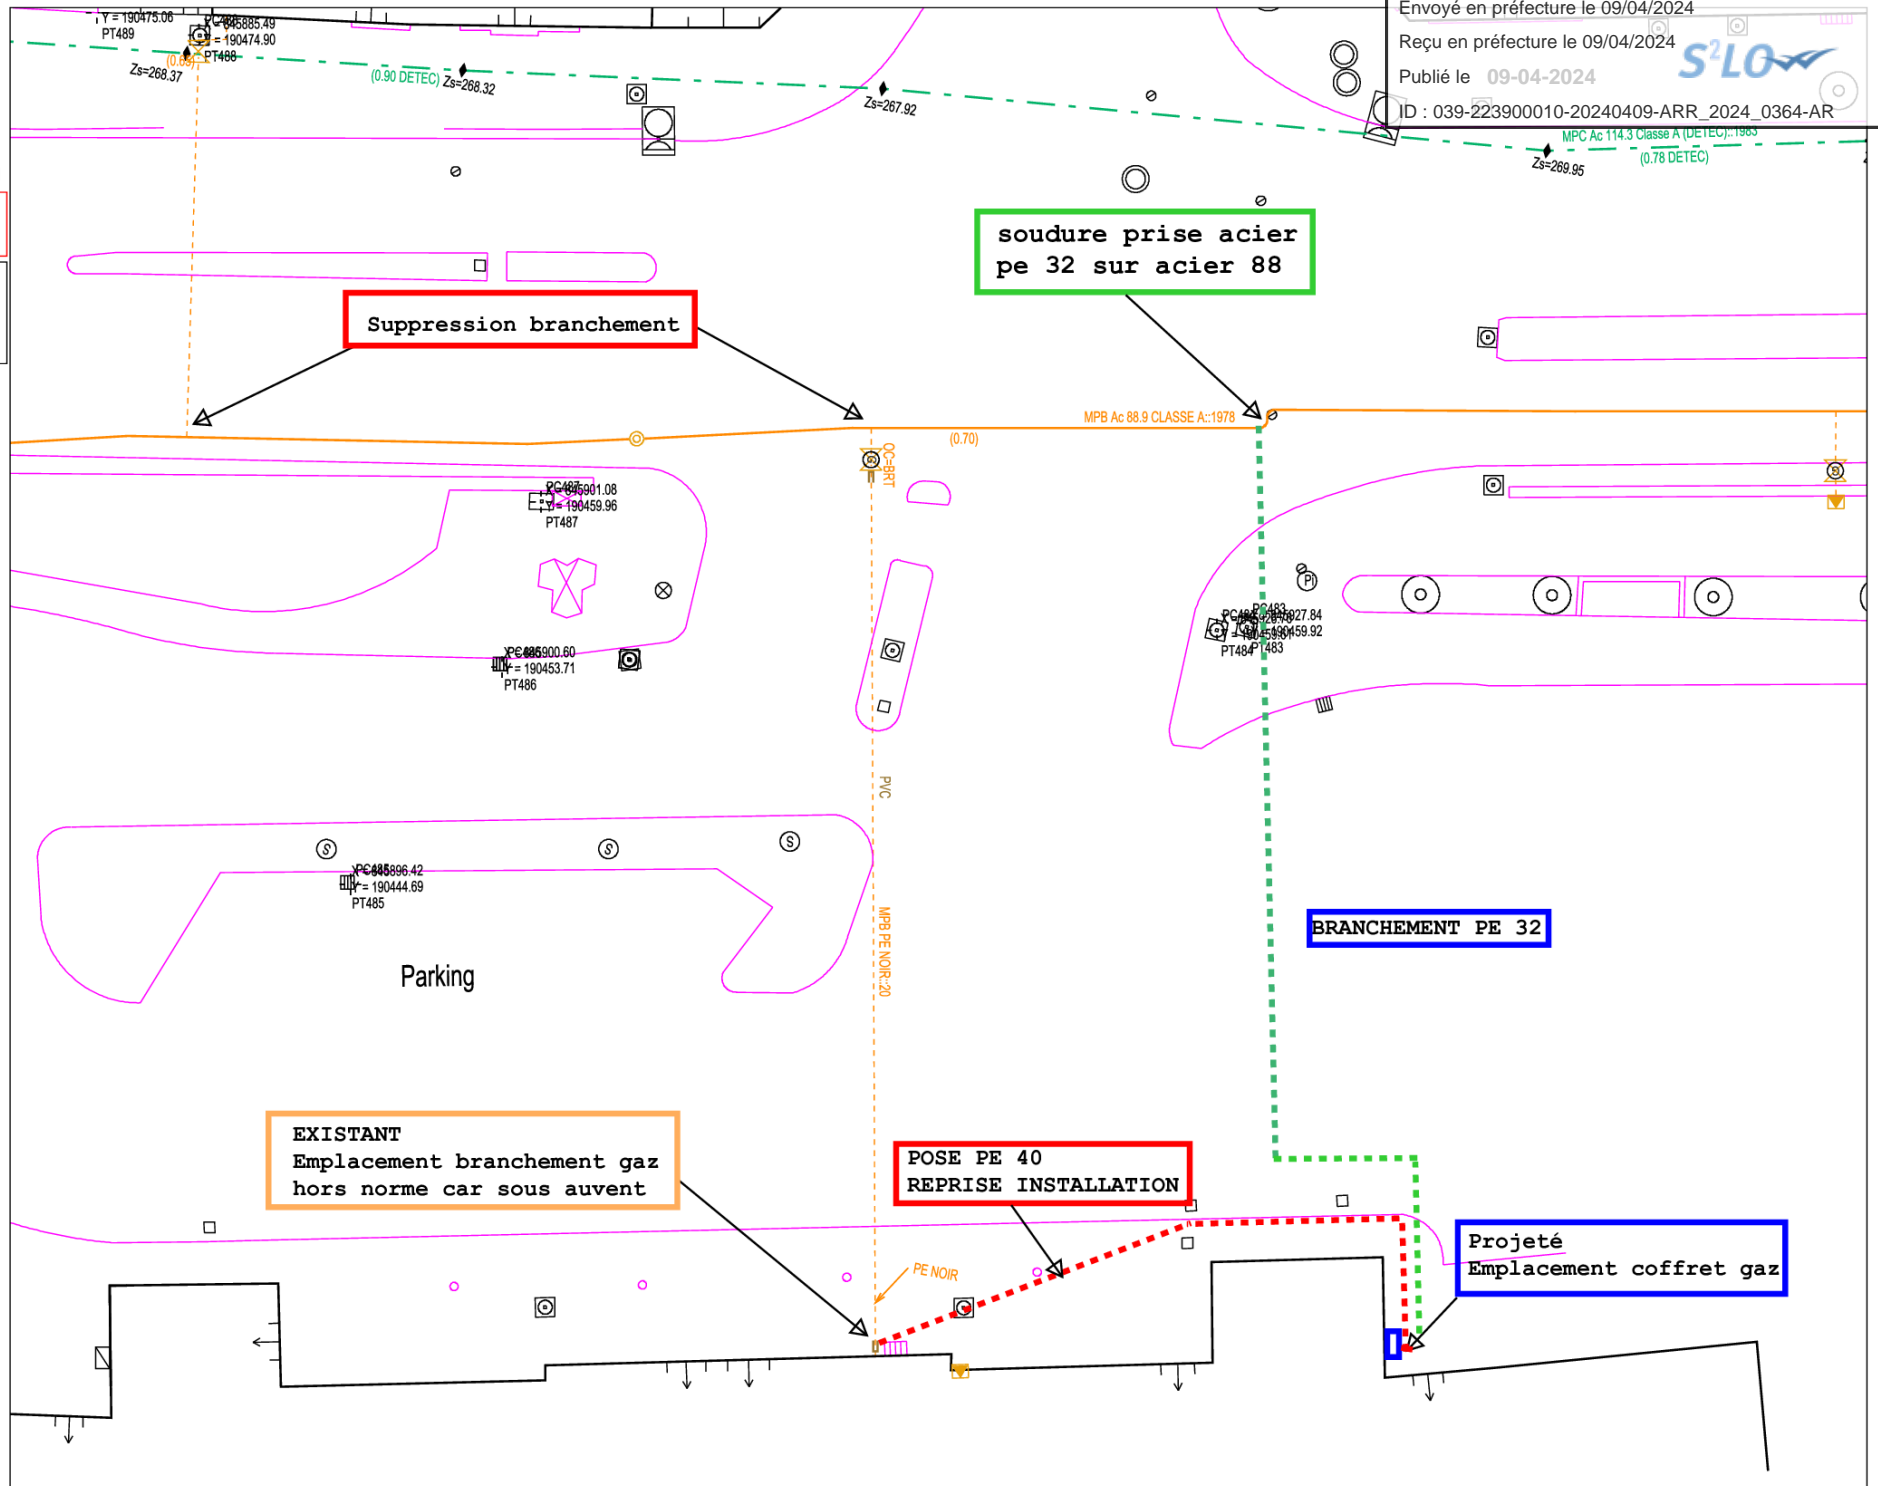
Envoyé en préfecture le 09/04/2024
Reçu en préfecture le 09/04/2024
Publié le 09-04-2024
ID : 039-223900010-20240409-ARR_2024_0364-AR

S²LO

Y = 190475.06
PT489
PC488
X = 945885.49
Y = 190474.90
PT488
(0.65)
Zs=268.37
(0.90 DETEC)
Zs=268.32
Zs=267.92
MPC Ac 114.3 Classe A (DETEC)::1983
Zs=269.95
(0.78 DETEC)

soudure prise acier pe 32 sur acier 88

Suppression branchement

MPB Ac 88.9 CLASSE A::1978
(0.70)
OC-BRT

PC487
X = 945901.08
Y = 190459.96
PT487

PC486
X = 945900.60
Y = 190453.71
PT486

PC483
PC484
X = 945927.84
Y = 190459.92
PT484
PT483

PVC

PC485
X = 945896.42
Y = 190444.69
PT485

Parking

MPB PE NOIR::20

BRANCHEMENT PE 32

EXISTANT
Emplacement branchement gaz hors norme car sous auvent

POSE PE 40
REPRISE INSTALLATION

PE NOIR

Projeté
Emplacement coffret gaz